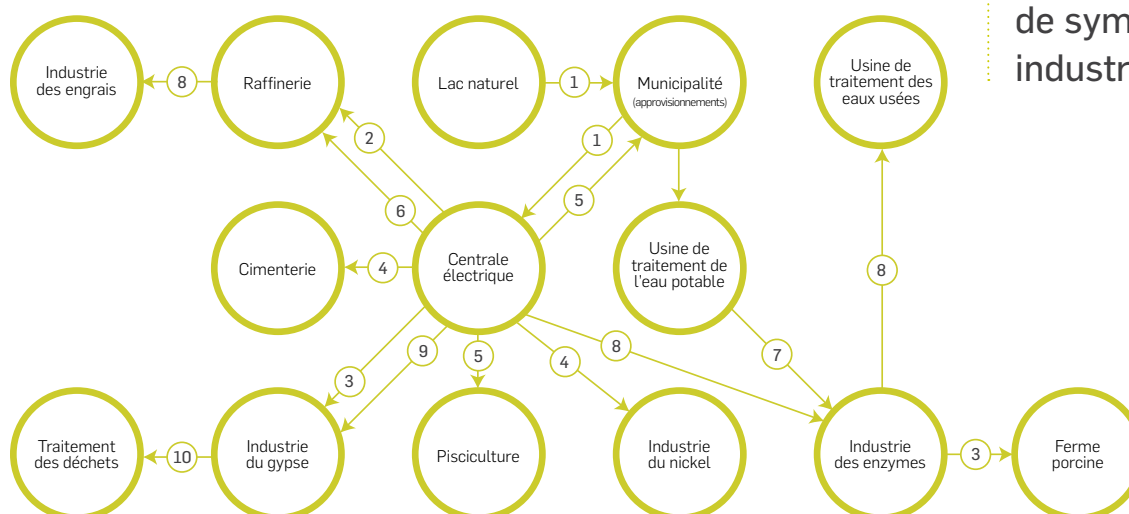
de sym
industr

Industrie des engrais

8

Raffinerie

Lac naturel

1

Municipalité (approvisionnements)

Usine de traitement des eaux usées

2

1

6

5

Cimenterie

4

Centrale électrique

Usine de traitement de l'eau potable

8

9

5

4

8

7

3

Traitement des déchets

10

Industrie du gypse

Pisciculture

Industrie du nickel

Industrie des enzymes

3

Ferme porcine